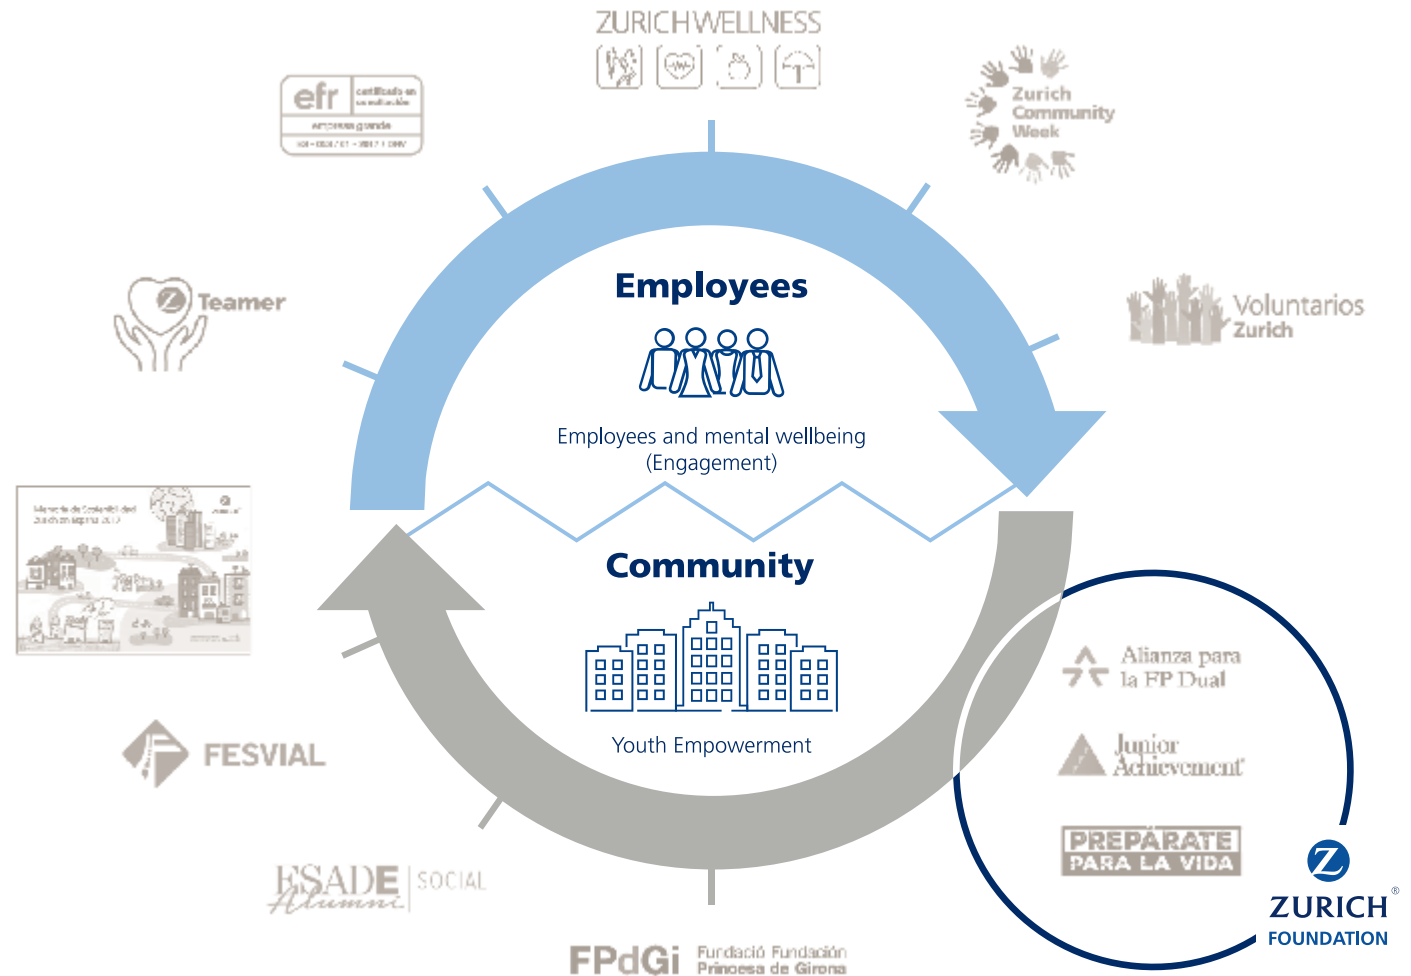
ZURICHWELLNESS

efr certificado en su evolución empresa grande

Zurich Community Week

Teamer

Voluntarios Zurich

Employees

Employees and mental wellbeing (Engagement)

Community

Youth Empowerment

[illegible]

FESVIAL

ESADE Alumni SOCIAL

FPdGi Fundació Fundación Princesa de Girona

Alianza para la FP Dual

Junior Achievement

PREPÁRATE PARA LA VIDA

ZURICH® FOUNDATION